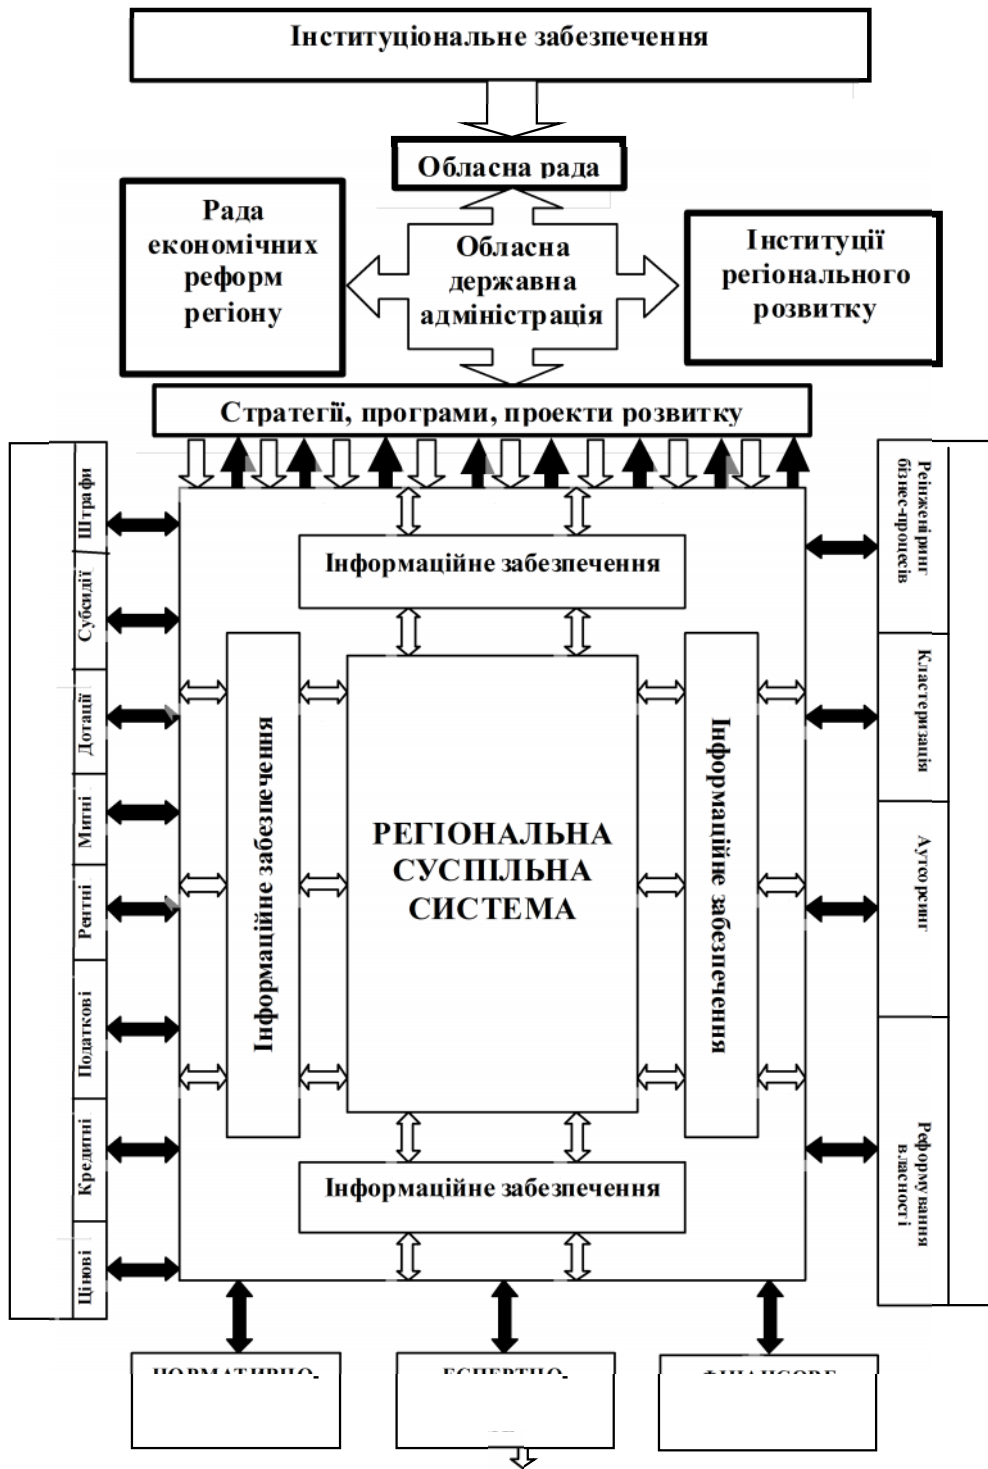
Інституціональне забезпечення

Обласна рада

Рада економічних реформ регіону

Обласна державна адміністрація

Інституції регіонального розвитку

Стратегії, програми, проекти розвитку

Штрафи

Субсидії

Дотації

Митні

Рентні

Податкові

Кредитні

Цінові

Інформаційне забезпечення

Інформаційне забезпечення

РЕГІОНАЛЬНА СУСПІЛЬНА СИСТЕМА

Інформаційне забезпечення

Інформаційне забезпечення

Реінжиніринг бізнес-процесів

Кластеризація

Аутсорсинг

Реформування власності

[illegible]

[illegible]

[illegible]